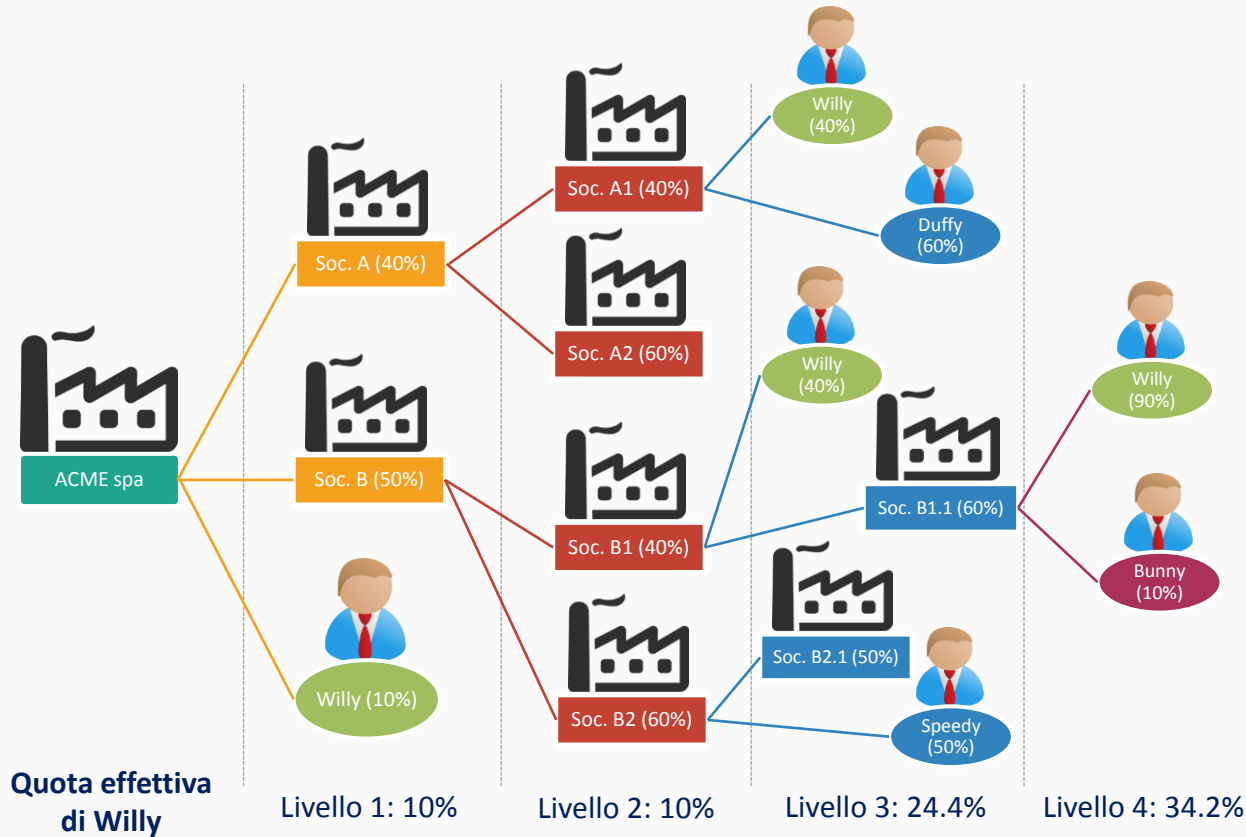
ACME spa

Soc. A (40%)

Soc. B (50%)

Willy (10%)

Soc. A1 (40%)

Soc. A2 (60%)

Soc. B1 (40%)

Soc. B2 (60%)

Willy
(40%)

Duffy
(60%)

Willy
(40%)

Soc. B1.1 (60%)

Soc. B2.1 (50%)

Speedy
(50%)

Willy
(90%)

Bunny
(10%)

Quota effettiva di Willy

Livello 1: 10%

Livello 2: 10%

Livello 3: 24.4%

Livello 4: 34.2%